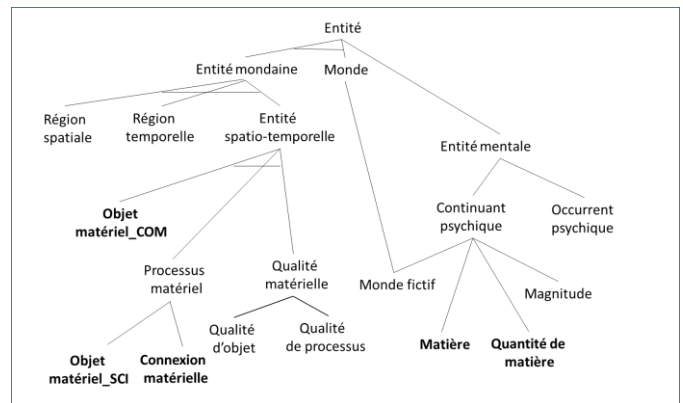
Entité

Entité mondaine

Monde

Région spatiale

Région temporelle

Entité spatio-temporelle

Entité mentale

Objet matériel_COM

Continuant psychique

Occurrent psychique

Processus matériel

Qualité matérielle

Monde fictif

Magnitude

Qualité d'objet

Qualité de processus

Objet matériel_SCI

Connexion matérielle

Matière

Quantité de matière